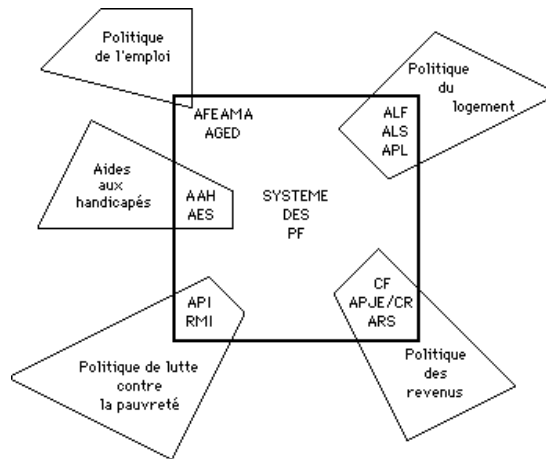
Politique de l'emploi

Politique du logement

AFEAMA
AGED

ALF
ALS
APL

Aides aux handicapés

AAH
AES

SYSTEME DES PF

API
RMI

CF
APJE/CR
ARS

Politique de lutte contre la pauvreté

Politique des revenus